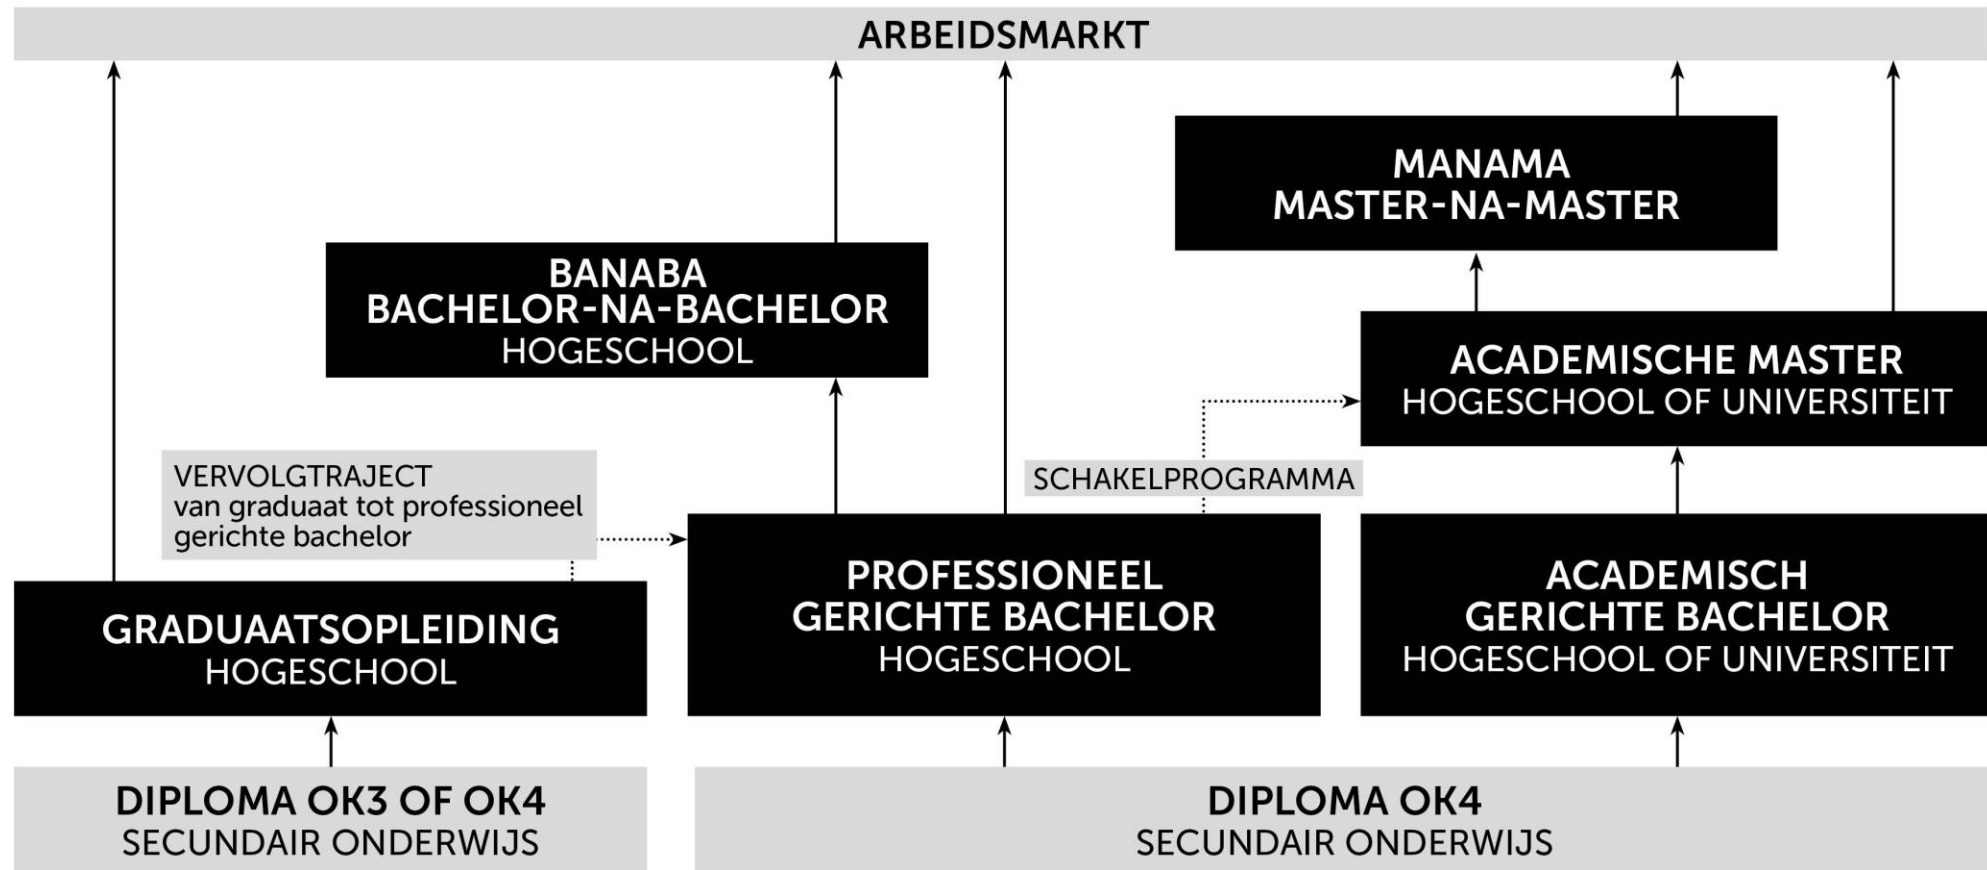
ARBEIDSMARKT

MANAMA
MASTER-NA-MASTER

BANABA
BACHELOR-NA-BACHELOR
HOGESCHOOL

ACADEMISCHE MASTER
HOGESCHOOL OF UNIVERSITEIT

VERVOLGTRAJECT
van graduaat tot professioneel gerichte bachelor

SCHAKELPROGRAMMA

GRADUAATSOPLEIDING
HOGESCHOOL

PROFESSIONEEL
GERICHTE BACHELOR
HOGESCHOOL

ACADEMISCH
GERICHTE BACHELOR
HOGESCHOOL OF UNIVERSITEIT

DIPLOMA OK3 OF OK4
SECUNDAIR ONDERWIJS

DIPLOMA OK4
SECUNDAIR ONDERWIJS